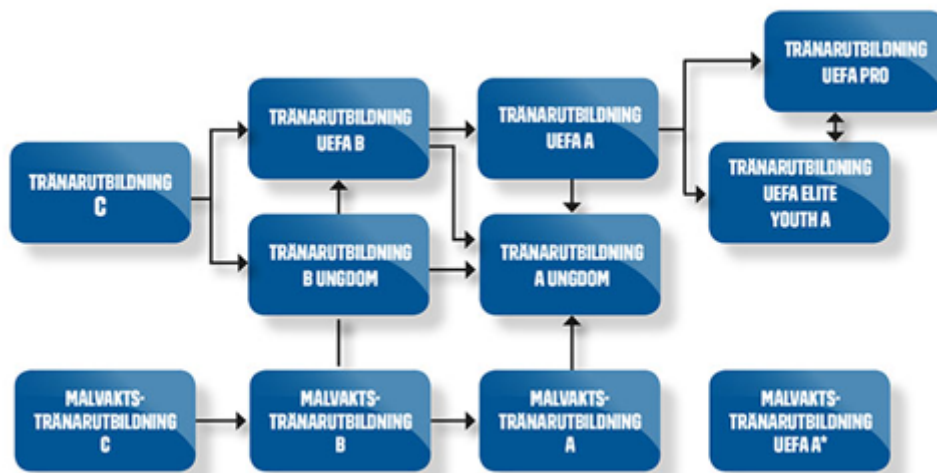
TRÄNARUTBILDNING
C

TRÄNARUTBILDNING
UEFA B

TRÄNARUTBILDNING
B UNGDOM

TRÄNARUTBILDNING
UEFA A

TRÄNARUTBILDNING
A UNGDOM

TRÄNARUTBILDNING
UEFA PRO

TRÄNARUTBILDNING
UEFA ELITE
YOUTH A

MÅLVAKTS-
TRÄNARUTBILDNING
C

MÅLVAKTS-
TRÄNARUTBILDNING
B

MÅLVAKTS-
TRÄNARUTBILDNING
A

MÅLVAKTS-
TRÄNARUTBILDNING
UEFA A*